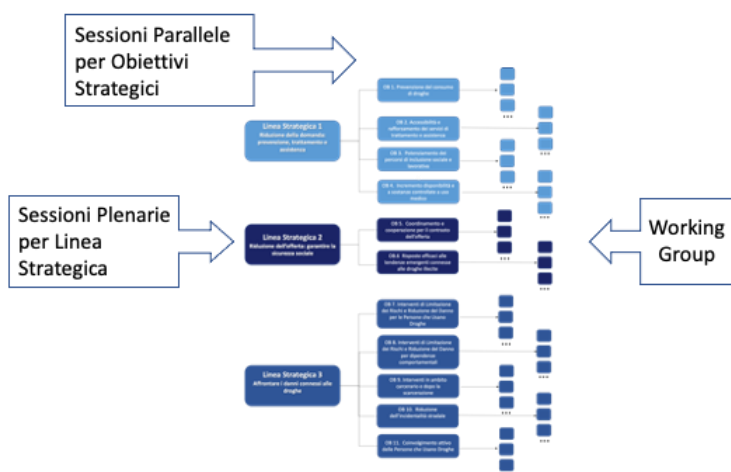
Sessioni Parallele per Obiettivi Strategici

Sessioni Plenarie per Linea Strategica

Working Group

Linea Strategica 1
Riduzione della domanda: prevenzione, trattamento e assistenza

OB 1. Prevenzione del consumo di droghe

OB 2. Accessibilità e rafforzamento dei servizi di trattamento e assistenza

OB 3. Potenziamento dei percorsi di inclusione sociale e lavorativa

OB 4. Incremento disponibilità e e sostanze controllate a uso medico

Linea Strategica 2
Riduzione dell'offerta: garantire la sicurezza sociale

OB 5. Coordinamento e cooperazione per il contrasto dell'offerta

OB 6. Risposte efficaci alle tendenze emergenti connesse alle droghe illecite

Linea Strategica 3
Affrontare i danni connessi alle droghe

OB 7. Interventi di Limitazione dei Rischi e Riduzione del Danno per le Persone che Usano Droghe

OB 8. Interventi di Limitazione dei Rischi e Riduzione del Danno per dipendenze comportamentali

OB 9. Interventi in ambito carcerario e dopo la scarcerazione

OB 10. Riduzione dell'incidentalità stradale

OB 11. Coinvolgimento attivo delle Persone che Usano Droghe

...